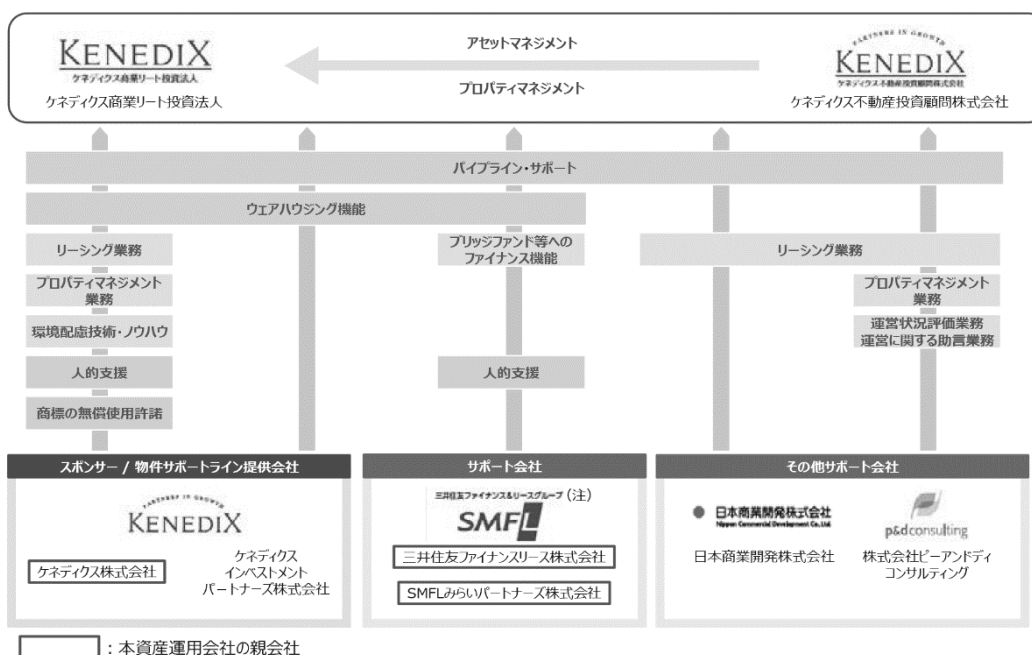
KENEDIX
ケネディクス商業リート投資法人
ケネディクス商業リート投資法人

アセットマネジメント
プロパティマネジメント

PARTNERS IN GROWTH
KENEDIX
ケネディクス不動産投資顧問株式会社
ケネディクス不動産投資顧問株式会社

パイプライン・サポート

ウェアハウジング機能

リーシング業務
プロパティマネジメント業務
環境配慮技術・ノウハウ
人的支援
商標の無償使用許諾

ブリッジファンド等へのファイナンス機能
人的支援

リーシング業務
プロパティマネジメント業務
運営状況評価業務
運営に関する助言業務

スポンサー / 物件サポートライン提供会社
PARTNERS IN GROWTH
KENEDIX
ケネディクス株式会社
ケネディクス インベストメント パートナーズ株式会社

サポート会社
三井住友ファイナンス&リースグループ（注）
SMFL
三井住友ファイナンスリース株式会社
SMFLみらいパートナーズ株式会社

その他サポート会社
日本商業開発株式会社
Nippon Commercial Development Co.,Ltd
日本商業開発株式会社
p&dconsulting
株式会社ピーアンドディコンサルティング

：本資産運用会社の親会社